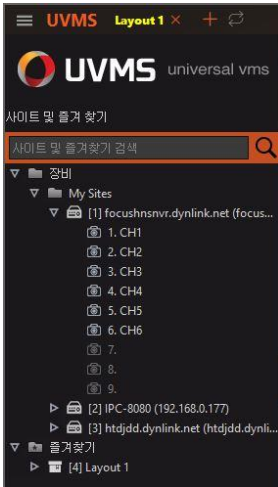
UVMS Layout 1 × +

UVMS universal vms

사이트 및 즐겨 찾기

사이트 및 즐겨찾기 검색

장비

My Sites

[1] focushnsnvr.dynlink.net (focus...

1. CH1

2. CH2

3. CH3

4. CH4

5. CH5

6. CH6

7.

8.

9.

[2] IPC-8080 (192.168.0.177)

[3] htdjdd.dynlink.net (htdjdd.dynli...

즐겨찾기

[4] Layout 1